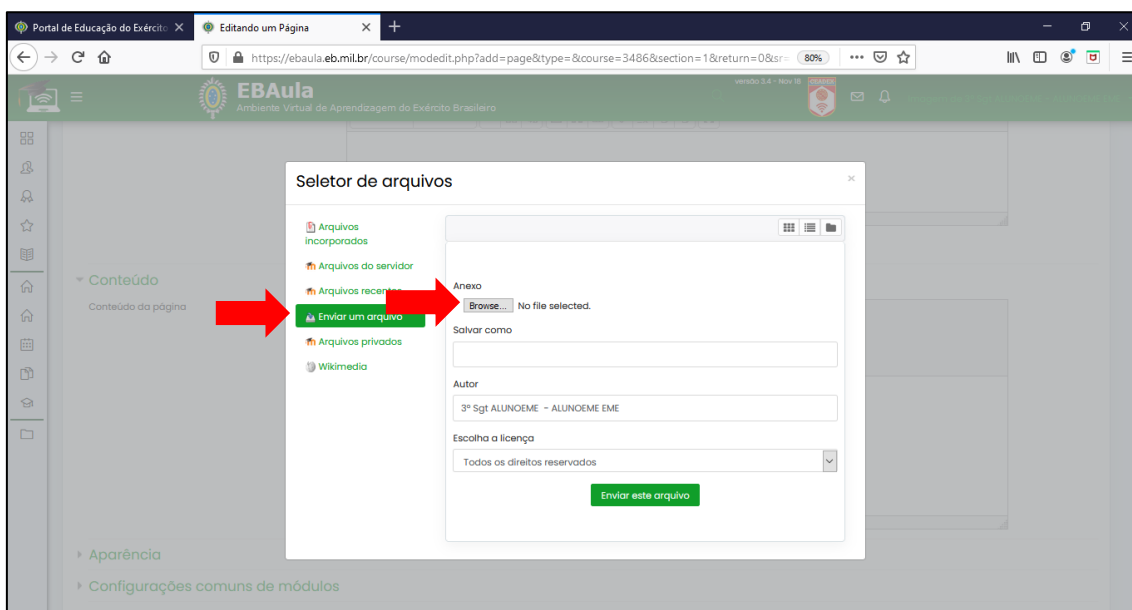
Portal de Educação do Exército
Editando um Página
https://ebaula.eb.mil.br/course/modedit.php?add=page&type=&course=3486&section=1&return=0&sr=
80%

EBAula
Ambiente Virtual de Aprendizagem do Exército Brasileiro
versão 3.4 - Nov 18

Conteúdo
Conteúdo da página

Seletor de arquivos

Arquivos incorporados
Arquivos do servidor
Arquivos recentes
Enviar um arquivo
Arquivos privados
Wikimedia

Anexo
Browse... No file selected.
Salvar como
Autor
3º Sgt ALUNOEME - ALUNOEME EME
Escolha a licença
Todos os direitos reservados
Enviar este arquivo

Aparência
Configurações comuns de módulos